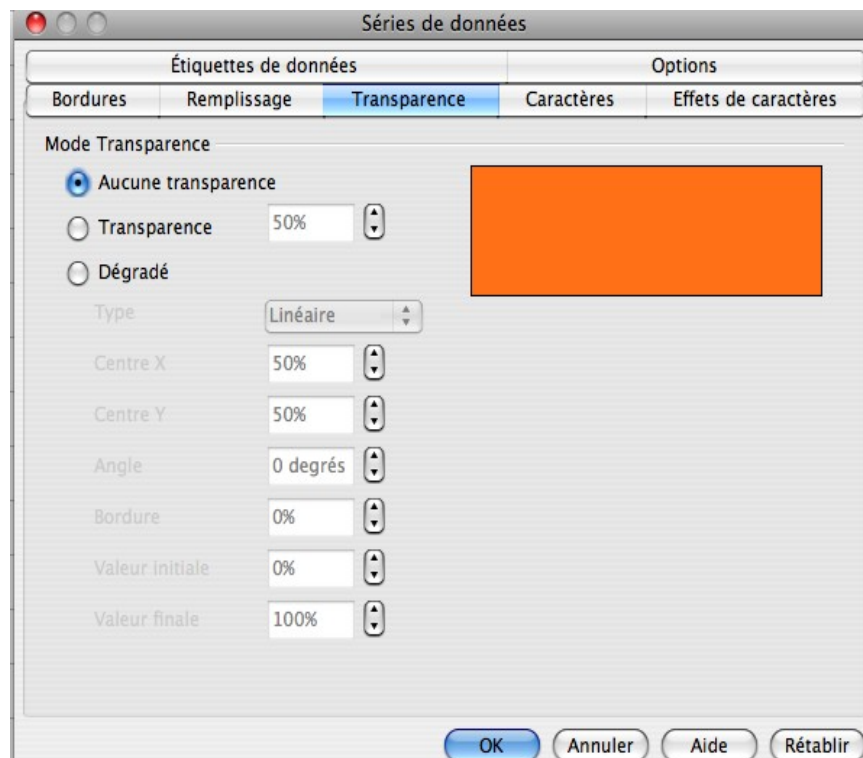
Séries de données

Étiquettes de données
Options
Bordures
Remplissage
Transparence
Caractères
Effets de caractères

Mode Transparence
Aucune transparence
Transparence 50%
Dégradé
Type Linéaire
Centre X 50%
Centre Y 50%
Angle 0 degrés
Bordure 0%
Valeur initiale 0%
Valeur finale 100%

OK
Annuler
Aide
Rétablir